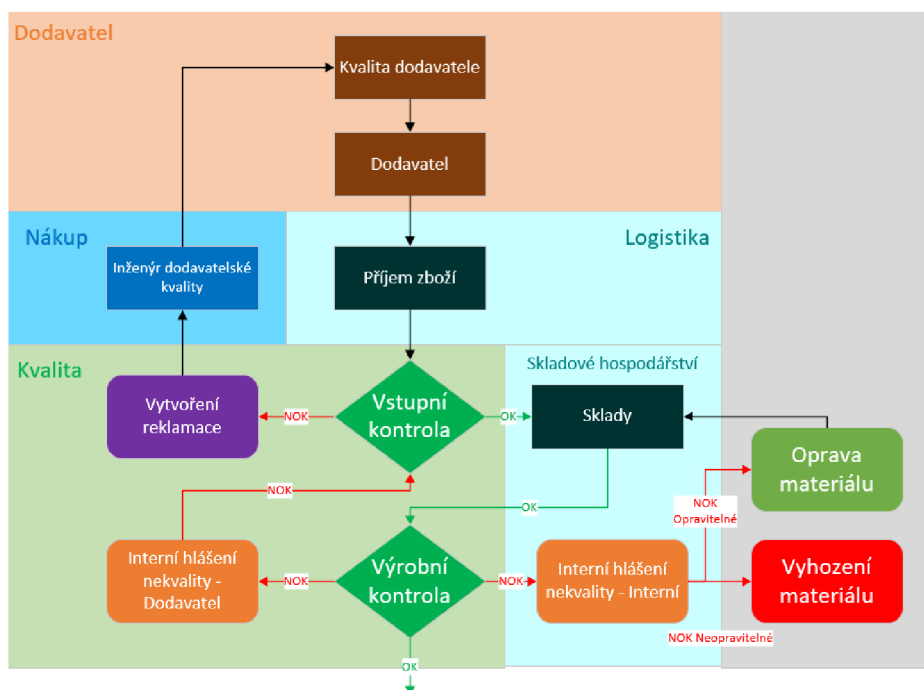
Dodavatel

Kvalita dodavatele

Dodavatel

Nákup

Logistika

Inženýr dodavatelské kvality

Příjem zboží

Kvalita

Skladové hospodářství

Vytvoření reklamace

NOK

Vstupní kontrola

OK

Sklady

Oprava materiálu

NOK

OK

NOK Opravitelné

Interní hlášení nekvality - Dodavatel

NOK

Výrobní kontrola

NOK

Interní hlášení nekvality - Interní

Vyhození materiálu

NOK Neopravitelné

OK